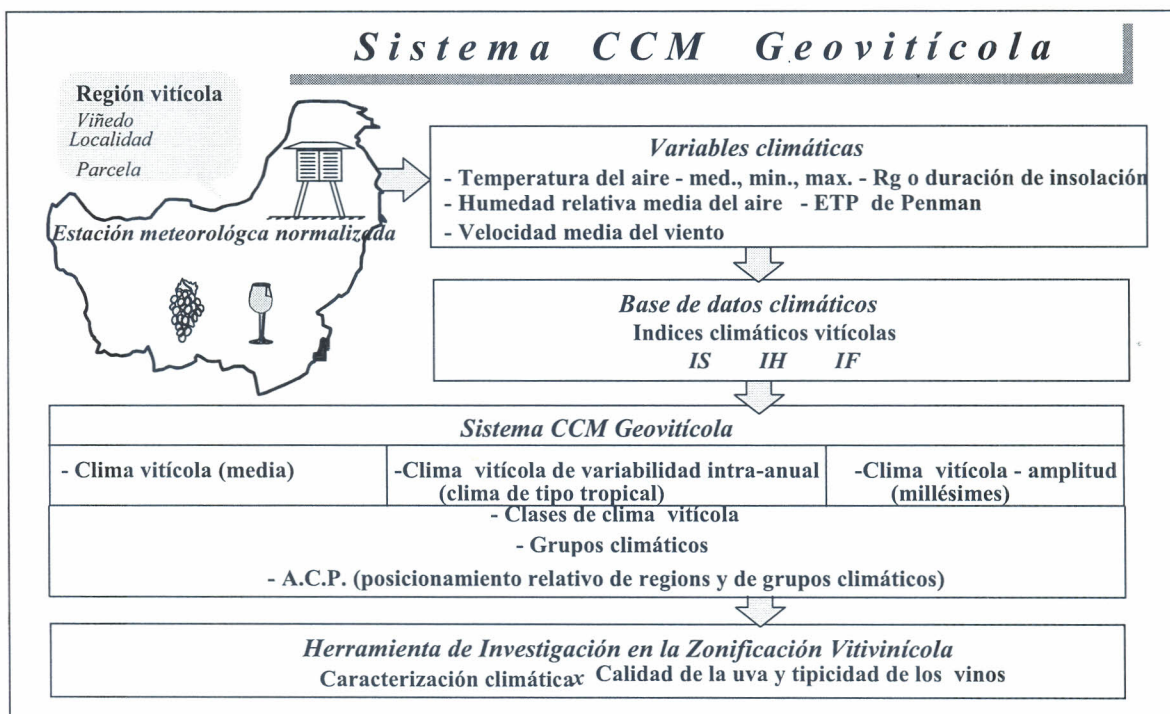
Sistema CCM Geovitícola

Región vitícola
Viñedo
Localidad
Parcela

Estación meteorológca normalizada

Variables climáticas
- Temperatura del aire - med., min., max. - Rg o duración de insolación
- Humedad relativa media del aire - ETP de Penman
- Velocidad media del viento

Base de datos climáticos
Indices climáticos vitícolas
IS IH IF

Sistema CCM Geovitícola

| - Clima vitícola (media) | -Clima vitícola de variabilidad intra-anual (clima de tipo tropical) | -Clima vitícola - amplitud (millésimes) |
|---|---|---|

- Clases de clima vitícola
- Grupos climáticos
- A.C.P. (posicionamiento relativo de regions y de grupos climáticos)

Herramienta de Investigación en la Zonificación Vitivinícola
Caracterización climática x Calidad de la uva y tipicidad de los vinos